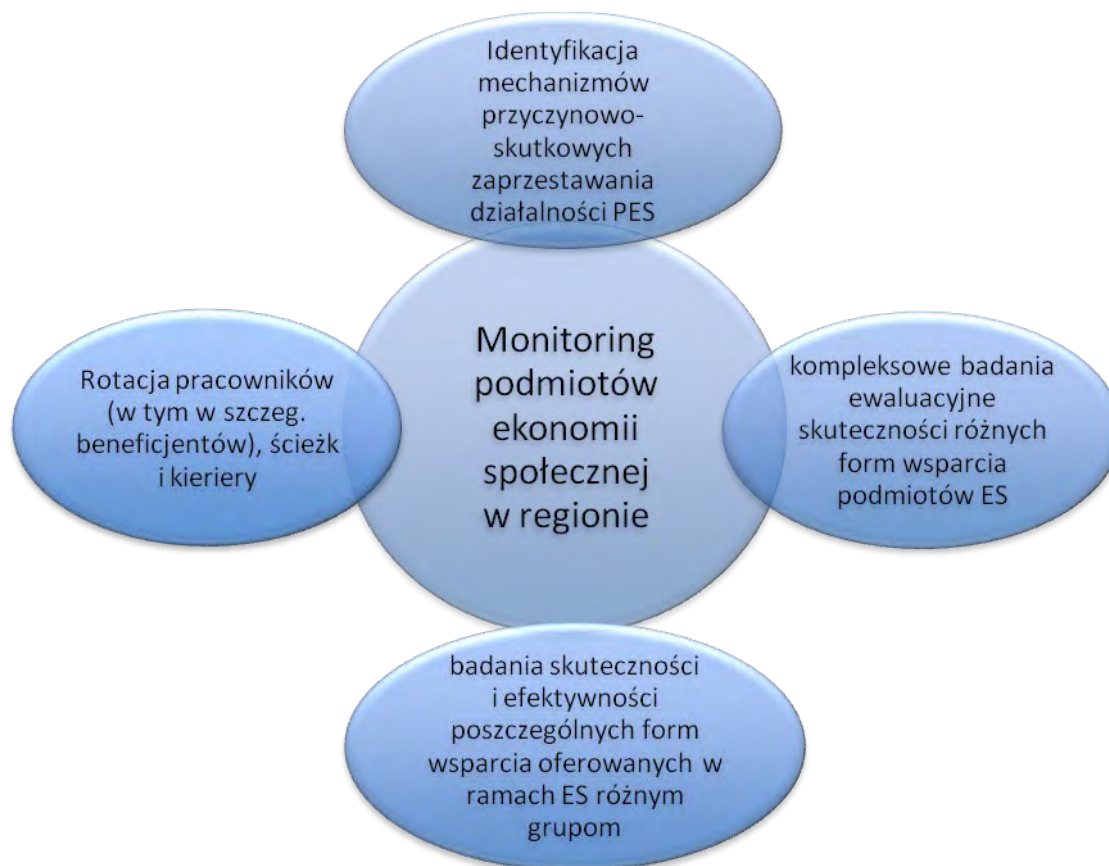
Identyfikacja mechanizmów przyczynowo-skutkowych zaprzestawania działalności PES

Rotacja pracowników (w tym w szczeg. beneficjentów), ścieżk i kieriery

Monitoring podmiotów ekonomii społecznej w regionie

kompleksowe badania ewaluacyjne skuteczności różnych form wsparcia podmiotów ES

badania skuteczności i efektywności poszczególnych form wsparcia oferowanych w ramach ES różnym grupom